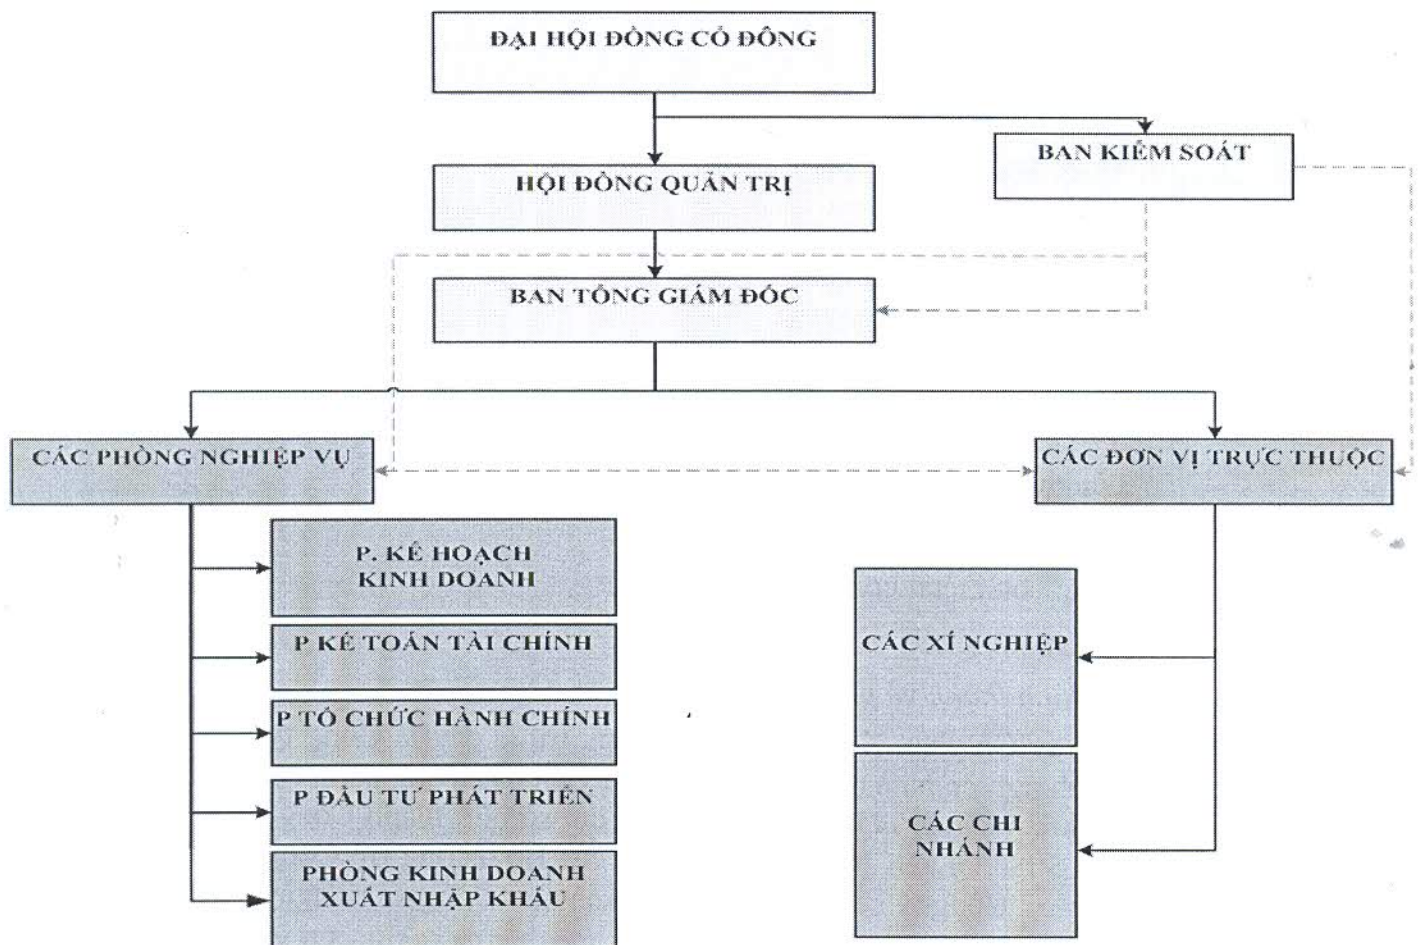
ĐẠI HỘI ĐỒNG CỔ ĐÔNG

BAN KIỂM SOÁT

HỘI ĐỒNG QUẢN TRỊ

BAN TỔNG GIÁM ĐỐC

CÁC PHÒNG NGHIỆP VỤ

CÁC ĐƠN VỊ TRỰC THUỘC

P. KẾ HOẠCH KINH DOANH

P KẾ TOÁN TÀI CHÍNH

P TỔ CHỨC HÀNH CHÍNH

P ĐẦU TƯ PHÁT TRIỂN

PHÒNG KINH DOANH XUẤT NHẬP KHẨU

CÁC XÍ NGHIỆP

CÁC CHI NHÁNH